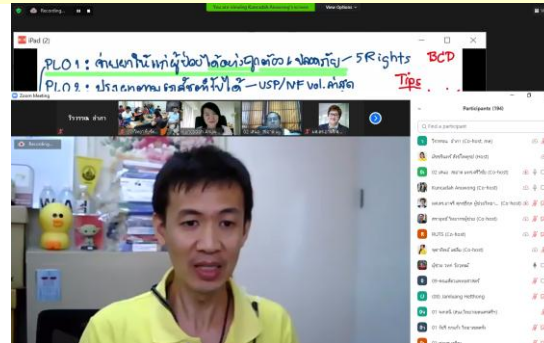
Recording...

You are viewing Kanokrat Aroonrerg's screen

View Options

iPad (2)

PLO1: จ่ายยาให้แก่ผู้ป่วยได้อย่างถูกต้อง ปลอดภัย - 5 Rights BCD

PLO2: ปรุงยาตามตำรับที่ใช้ได้ - USP/NF vol. ล่าสุด Tips

Zoom Meeting

วีรวรรณ อ่ำดา

Recording...

Participants (194)

Find a participant

วีรวรรณ อ่ำดา (Co-host, me)

(Host)

(Co-host)

Kanokrat Aroonrerg (Co-host)

(Co-host)

(Co-host)

(Co-host)

NUPO (Co-host)

(Co-host)

(Co-host)

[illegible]

(03) Jantasang Hothong

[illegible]

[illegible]

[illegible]